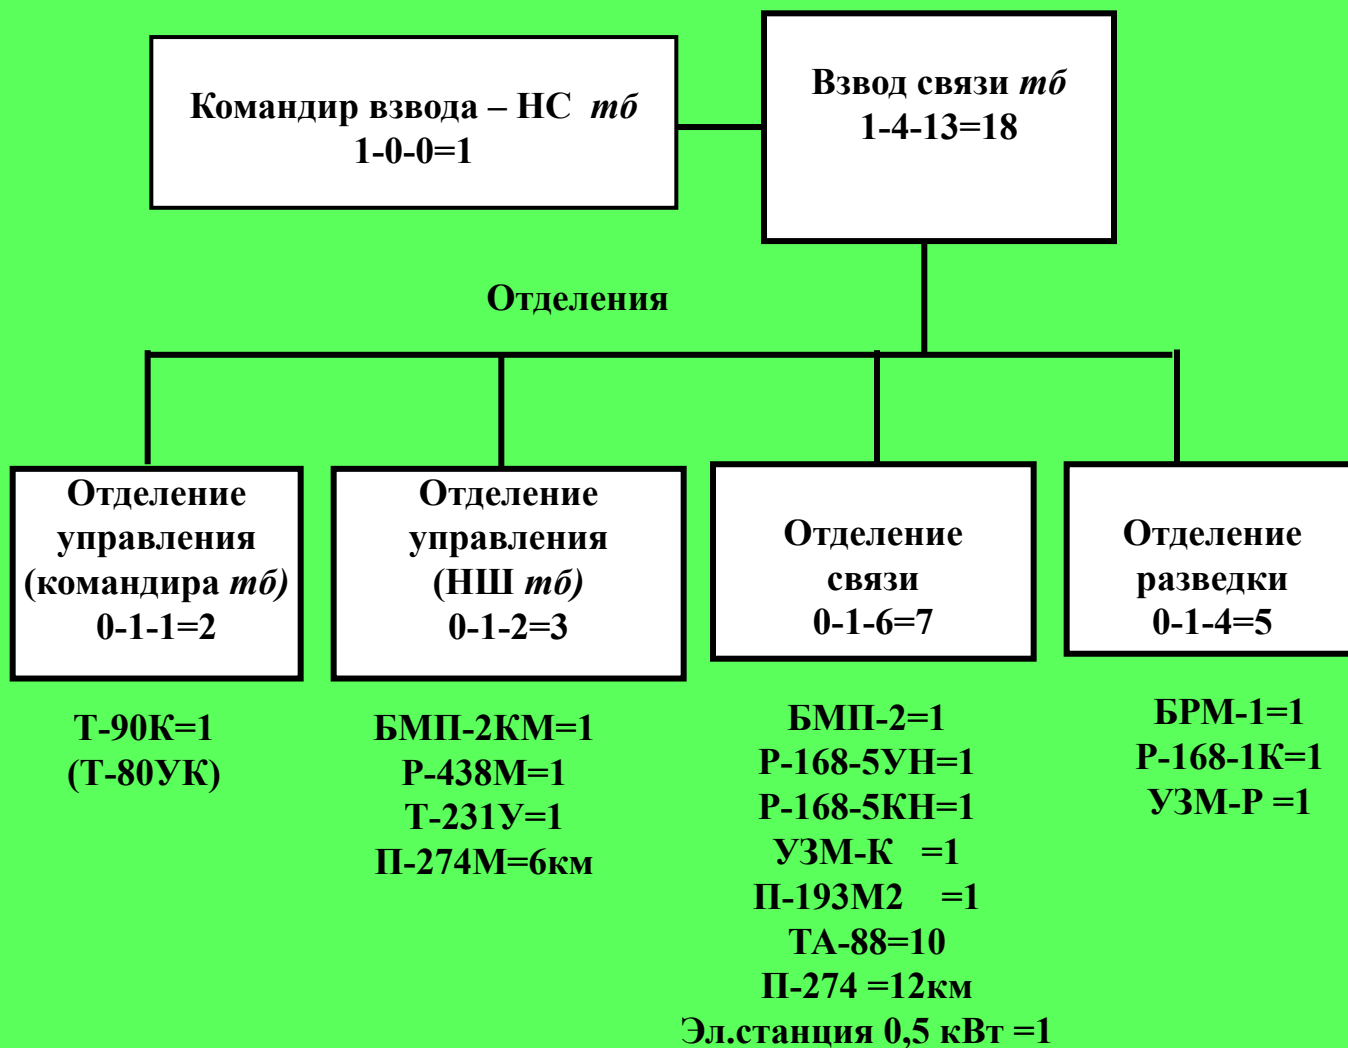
Командир взвода – НС *тб*
1-0-0=1

Взвод связи *тб*
1-4-13=18

Отделения

Отделение управления (командира *тб)*
0-1-1=2

Отделение управления (НШ *тб)*
0-1-2=3

Отделение связи
0-1-6=7

Отделение разведки
0-1-4=5

Т-90К=1
(Т-80УК)

БМП-2КМ=1
Р-438М=1
Т-231У=1
П-274М=6км

БМП-2=1
Р-168-5УН=1
Р-168-5КН=1
УЗМ-К =1
П-193М2 =1
ТА-88=10
П-274 =12км
Эл.станция 0,5 кВт =1

БРМ-1=1
Р-168-1К=1
УЗМ-Р =1